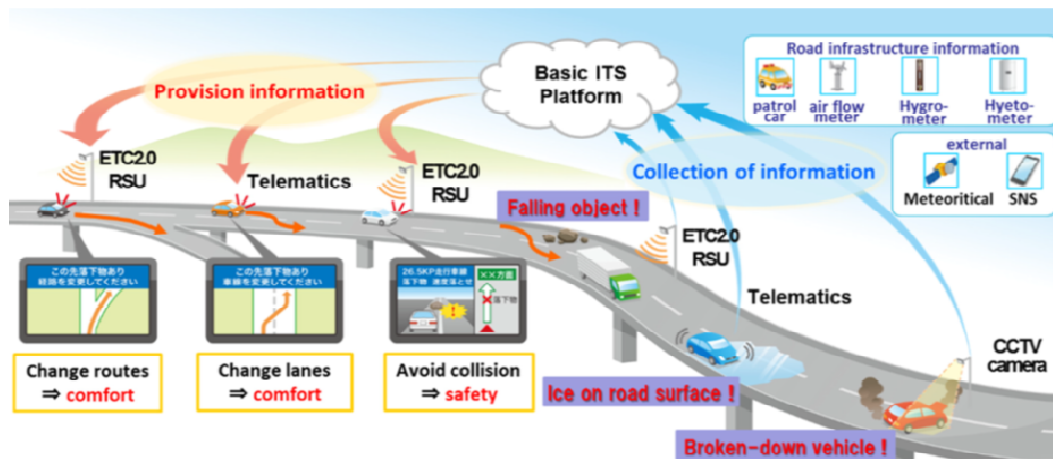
Provision information

Basic ITS Platform

Road infrastructure information

patrol car

air flow meter

Hygro-meter

Hyeto-meter

external

Meteoritical

SNS

Collection of information

ETC2.0 RSU

Telematics

ETC2.0 RSU

Falling object !

ETC2.0 RSU

Telematics

CCTV camera

この先落下物あり 経路を変更してください

この先落下物あり 車線を変更してください

26.5KP走行車線 落下物 速度落とせ

XX方面

落下物

Change routes ⇒ comfort

Change lanes ⇒ comfort

Avoid collision ⇒ safety

Ice on road surface !

Broken-down vehicle !